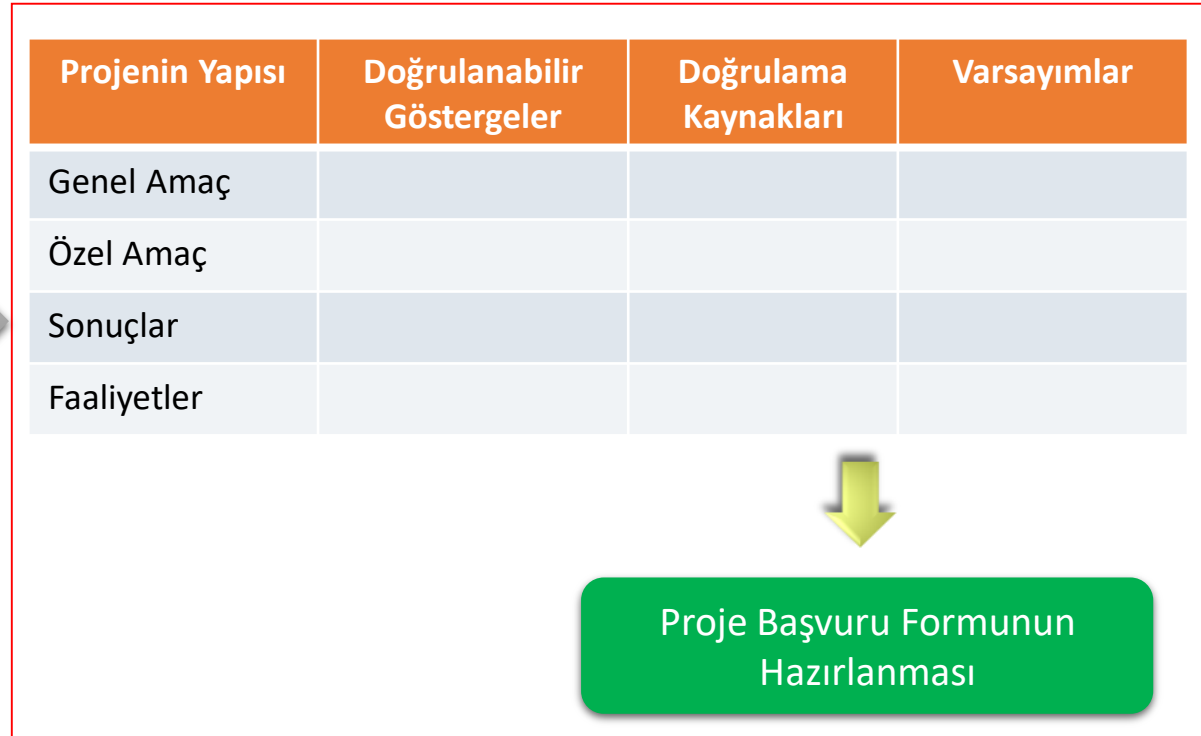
| Projenin Yapısı | Doğrulanabilir Göstergeler | Doğrulama Kaynakları | Varsayımlar |
|---|---|---|---|
| Genel Amaç | | | |
| Özel Amaç | | | |
| Sonuçlar | | | |
| Faaliyetler | | | |

Proje Başvuru Formunun Hazırlanması